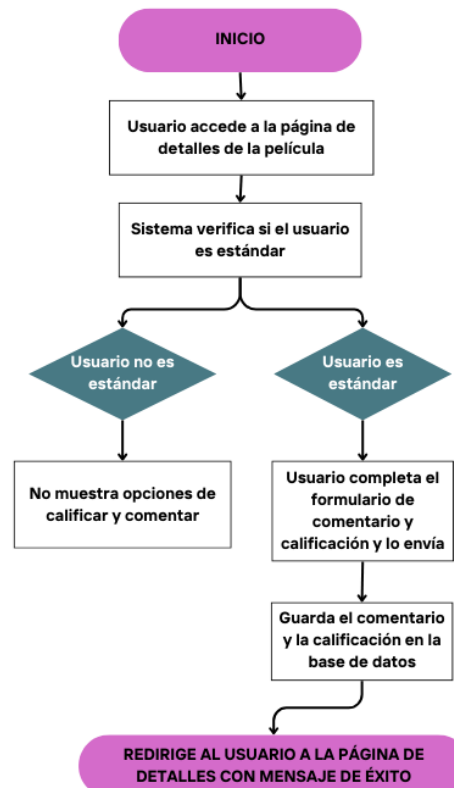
INICIO

Usuario accede a la página de detalles de la película

Sistema verifica si el usuario es estándar

Usuario no es estándar

Usuario es estándar

No muestra opciones de calificar y comentar

Usuario completa el formulario de comentario y calificación y lo envía

Guarda el comentario y la calificación en la base de datos

REDIRIGE AL USUARIO A LA PÁGINA DE DETALLES CON MENSAJE DE ÉXITO